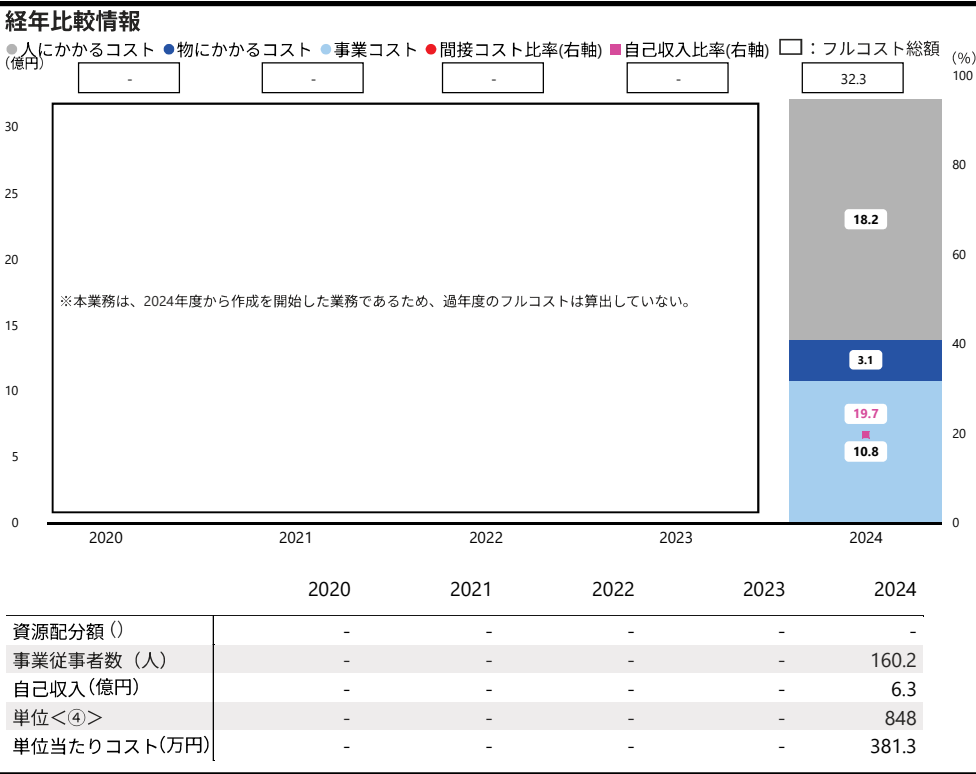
経年比較情報

● 人にかかるコスト ● 物にかかるコスト ● 事業コスト ● 間接コスト比率(右軸) ■ 自己収入比率(右軸) □ ：フルコスト総額

(億円)

| - | - | - | - | 32.3 |

(%)

30
25
20
15
10
5
0

100
80
60
40
20
0

※本業務は、2024年度から作成を開始した業務であるため、過年度のフルコストは算出していない。

18.2
3.1
19.7
10.8

2020 2021 2022 2023 2024

| | 2020 | 2021 | 2022 | 2023 | 2024 |
|---|---|---|---|---|---|
| 資源配分額() | - | - | - | - | - |
| 事業従事者数（人） | - | - | - | - | 160.2 |
| 自己収入（億円） | - | - | - | - | 6.3 |
| 単位＜④＞ | - | - | - | - | 848 |
| 単位当たりコスト（万円） | - | - | - | - | 381.3 |